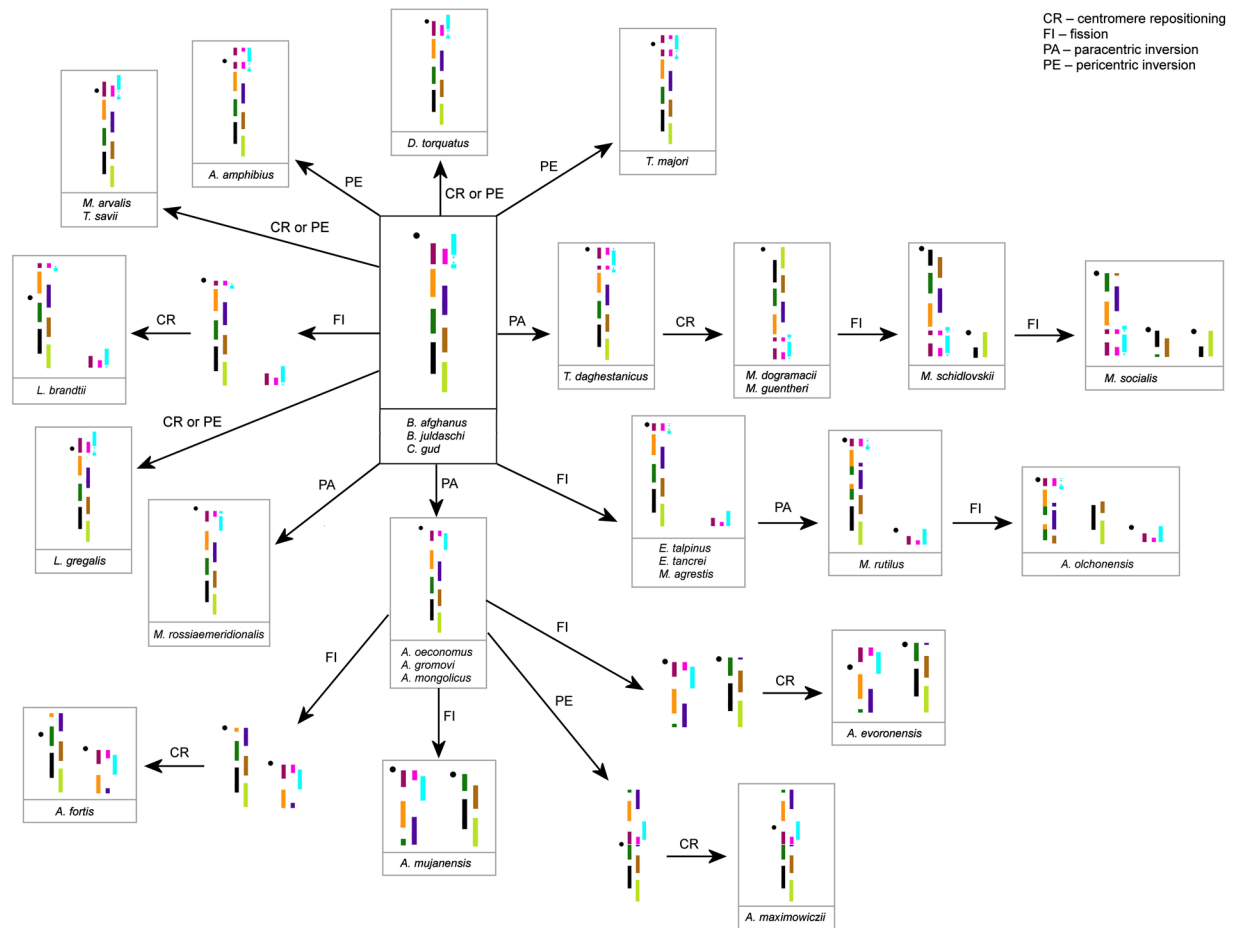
CR – centromere repositioning
FI – fission
PA – paracentric inversion
PE – pericentric inversion

D. torquatus

A. amphibius

T. majori

M. arvalis
T. savii

PE

CR or PE

PE

CR or PE

L. brandtii

CR

FI

PA

T. daghestanicus

CR

M. dogramacii
M. guentheri

FI

M. schidlovskii

FI

M. socialis

B. afghanus
B. juldaschi
C. gud

CR or PE

L. gregalis

PA

PA

FI

E. talpinus
E. tancrei
M. agrestis

PA

M. rutilus

FI

A. olchonensis

M. rossiaemeridionalis

A. oeconomus
A. gromovi
A. mongolicus

FI

FI

PE

FI

CR

A. evoronensis

A. fortis

CR

A. mujanensis

CR

A. maximowiczii